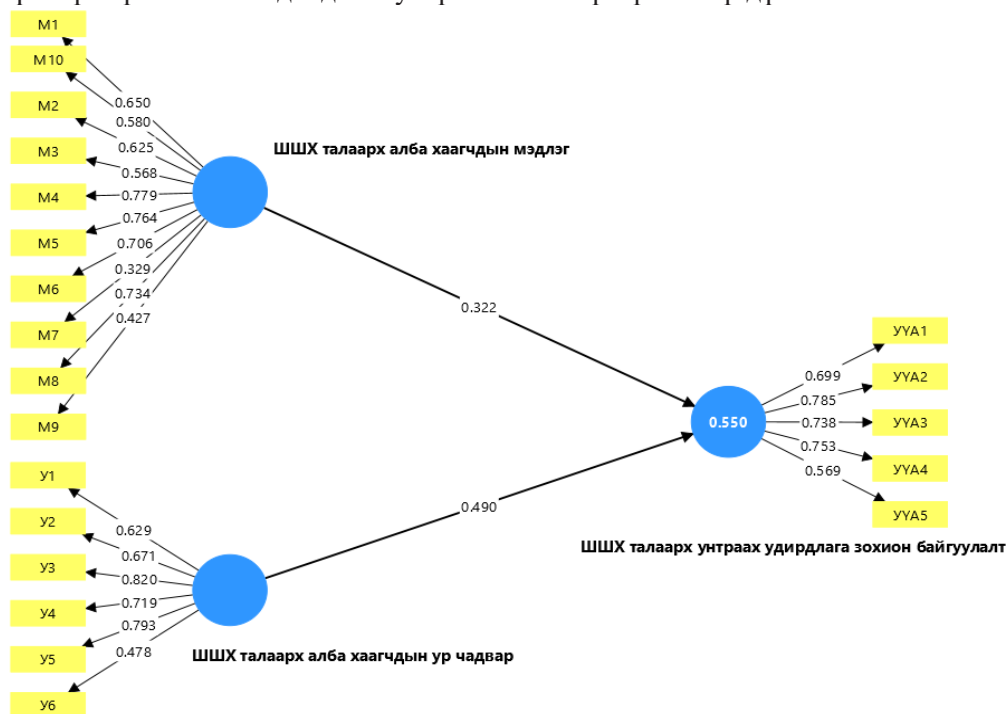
M1
M10
M2
M3
M4
M5
M6
M7
M8
M9
0.650
0.580
0.625
0.568
0.779
0.764
0.706
0.329
0.734
0.427
ШШХ талаарх алба хаагчдын мэдлэг
0.322
У1
У2
У3
У4
У5
У6
0.629
0.671
0.820
0.719
0.793
0.478
ШШХ талаарх алба хаагчдын ур чадвар
0.490
0.550
0.699
0.785
0.738
0.753
0.569
УУА1
УУА2
УУА3
УУА4
УУА5
ШШХ талаарх унтраах удирдлага зохион байгуулалт